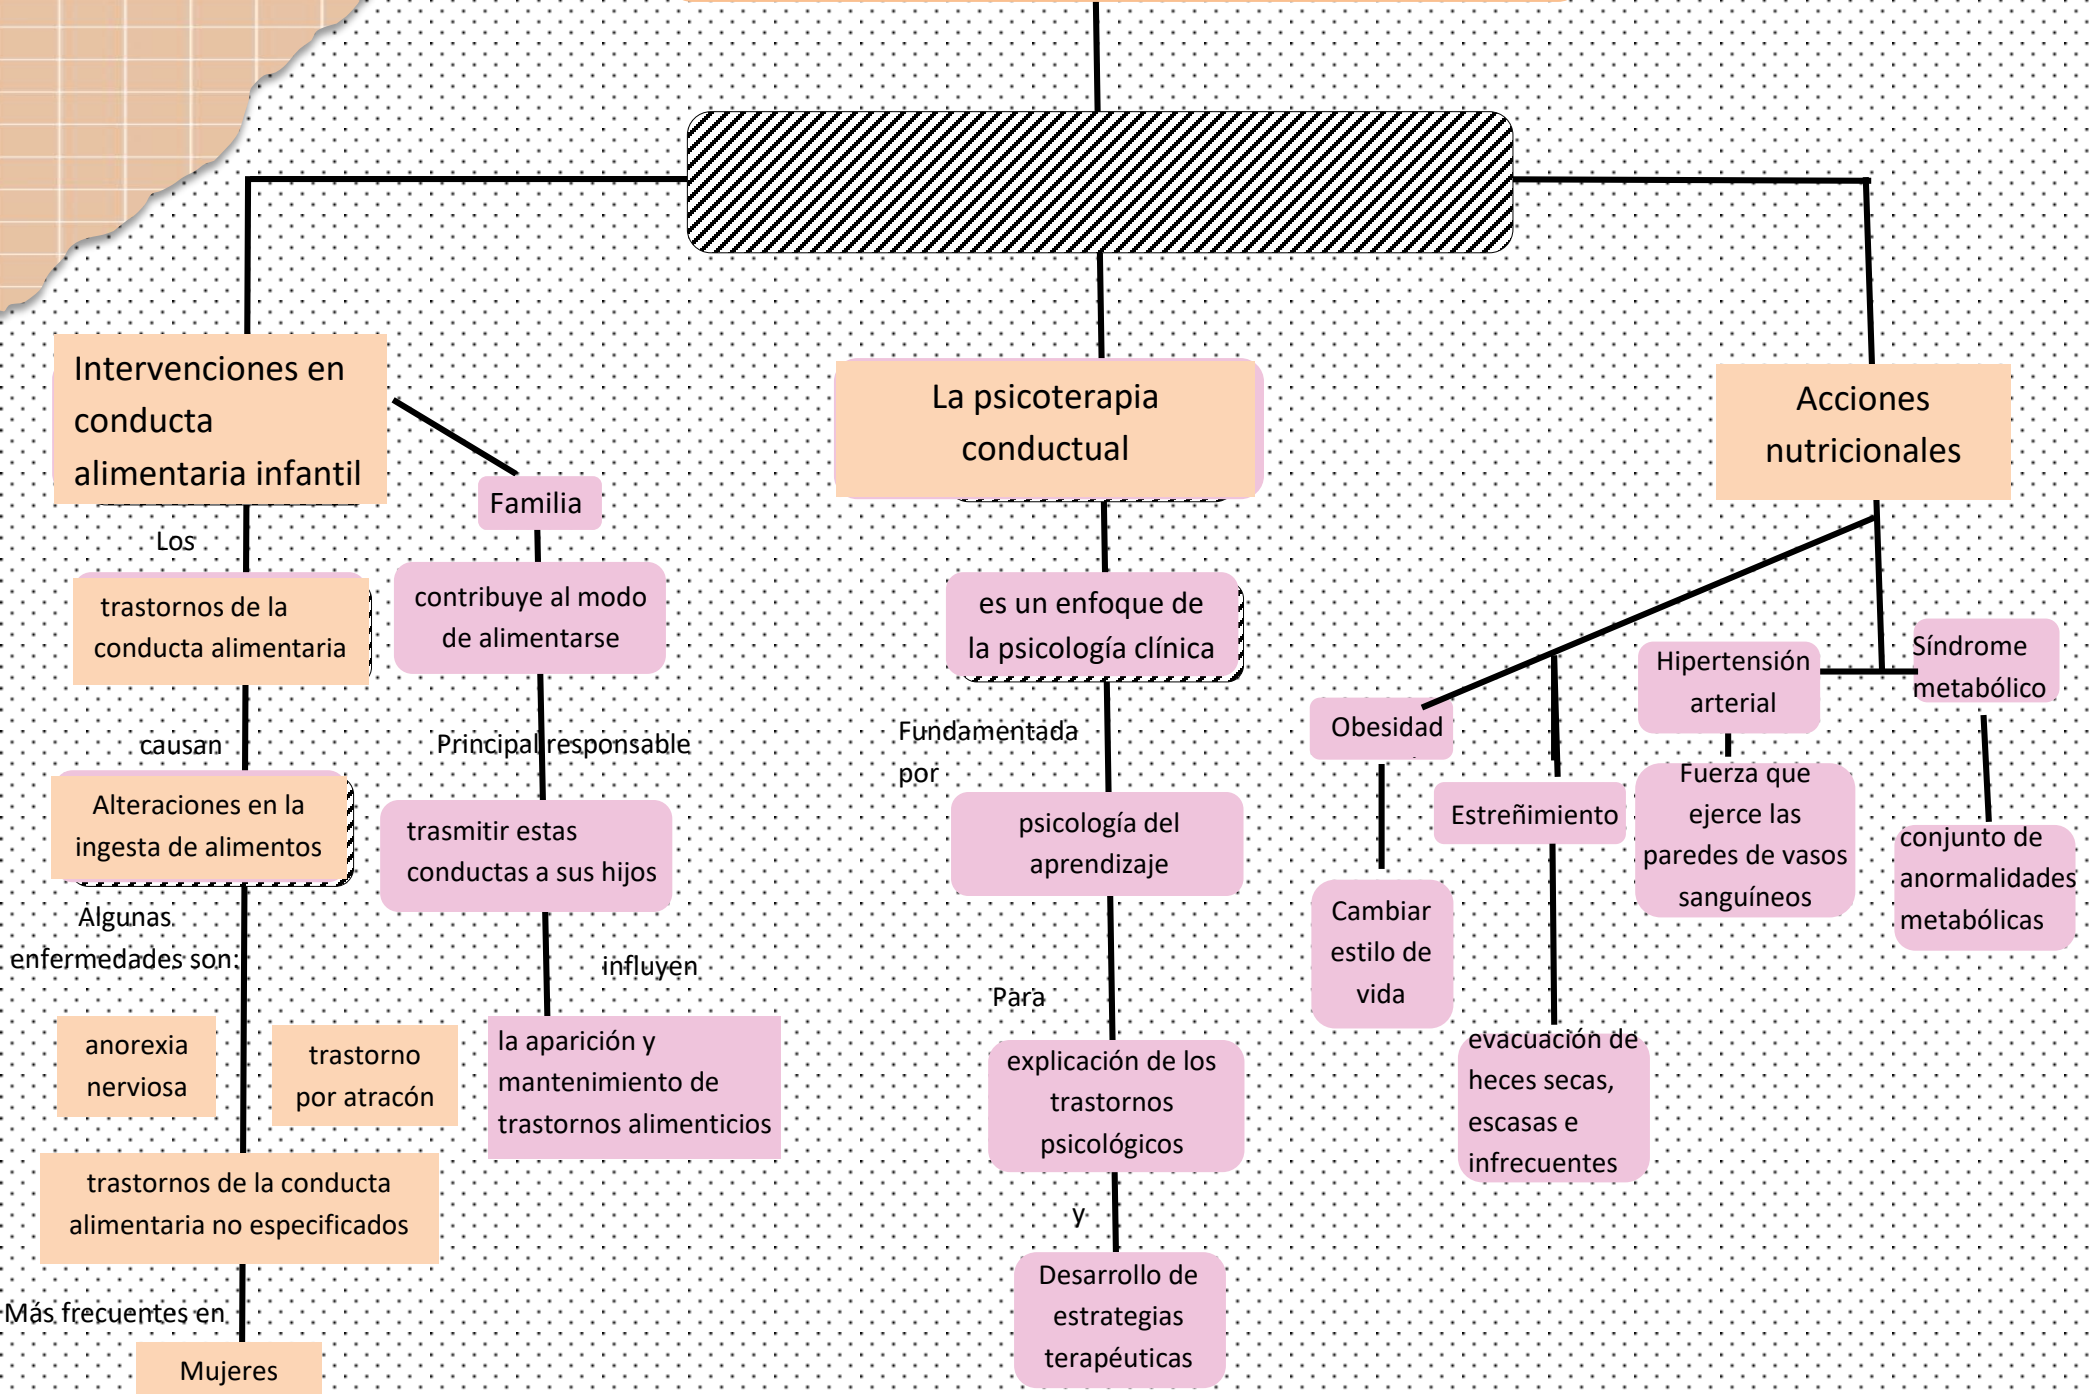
Intervenciones en conducta alimentaria infantil

Los

trastornos de la conducta alimentaria

causan

Alteraciones en la ingesta de alimentos

Algunas enfermedades son:

anorexia nerviosa

trastorno por atracón

trastornos de la conducta alimentaria no especificados

Más frecuentes en

Mujeres

Familia

contribuye al modo de alimentarse

Principal responsable

trasmitir estas conductas a sus hijos

influyen

la aparición y mantenimiento de trastornos alimenticios

La psicoterapia conductual

es un enfoque de la psicología clínica

Fundamentada por

psicología del aprendizaje

Para

explicación de los trastornos psicológicos

y

Desarrollo de estrategias terapéuticas

Acciones nutricionales

Obesidad

Cambiar estilo de vida

Estreñimiento

evacuación de heces secas, escasas e infrecuentes

Hipertensión arterial

Fuerza que ejerce las paredes de vasos sanguíneos

Síndrome metabólico

conjunto de anormalidades metabólicas